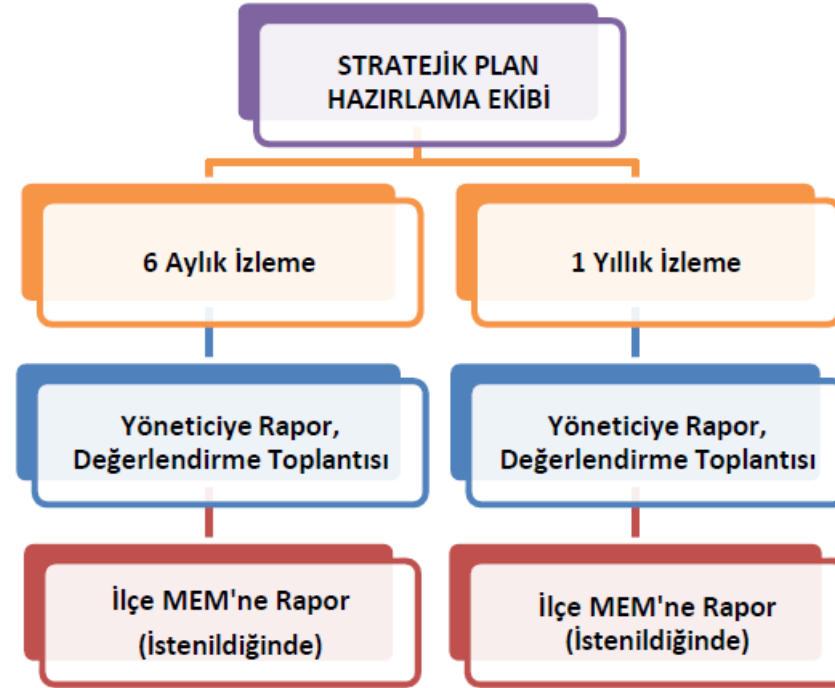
STRATEJİK PLAN HAZIRLAMA EKİBİ

6 Aylık İzleme

1 Yıllık İzleme

Yöneticiye Rapor, Değerlendirme Toplantısı

Yöneticiye Rapor, Değerlendirme Toplantısı

İlçe MEM'ne Rapor (İstenildiğinde)

İlçe MEM'ne Rapor (İstenildiğinde)